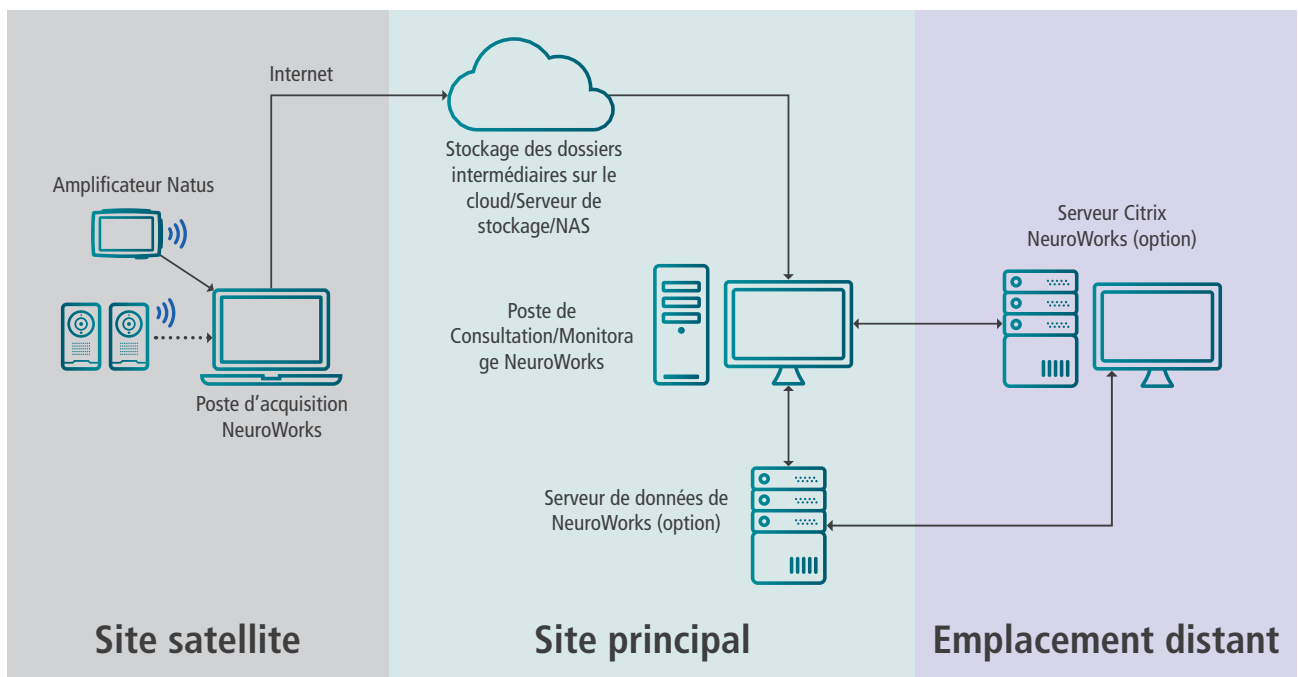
Internet

Amplificateur Natus

Poste d'acquisition NeuroWorks

Stockage des dossiers intermédiaires sur le cloud/Serveur de stockage/NAS

Poste de Consultation/Monitora ge NeuroWorks

Serveur de données de NeuroWorks (option)

Serveur Citrix NeuroWorks (option)

Site satellite

Site principal

Emplacement distant